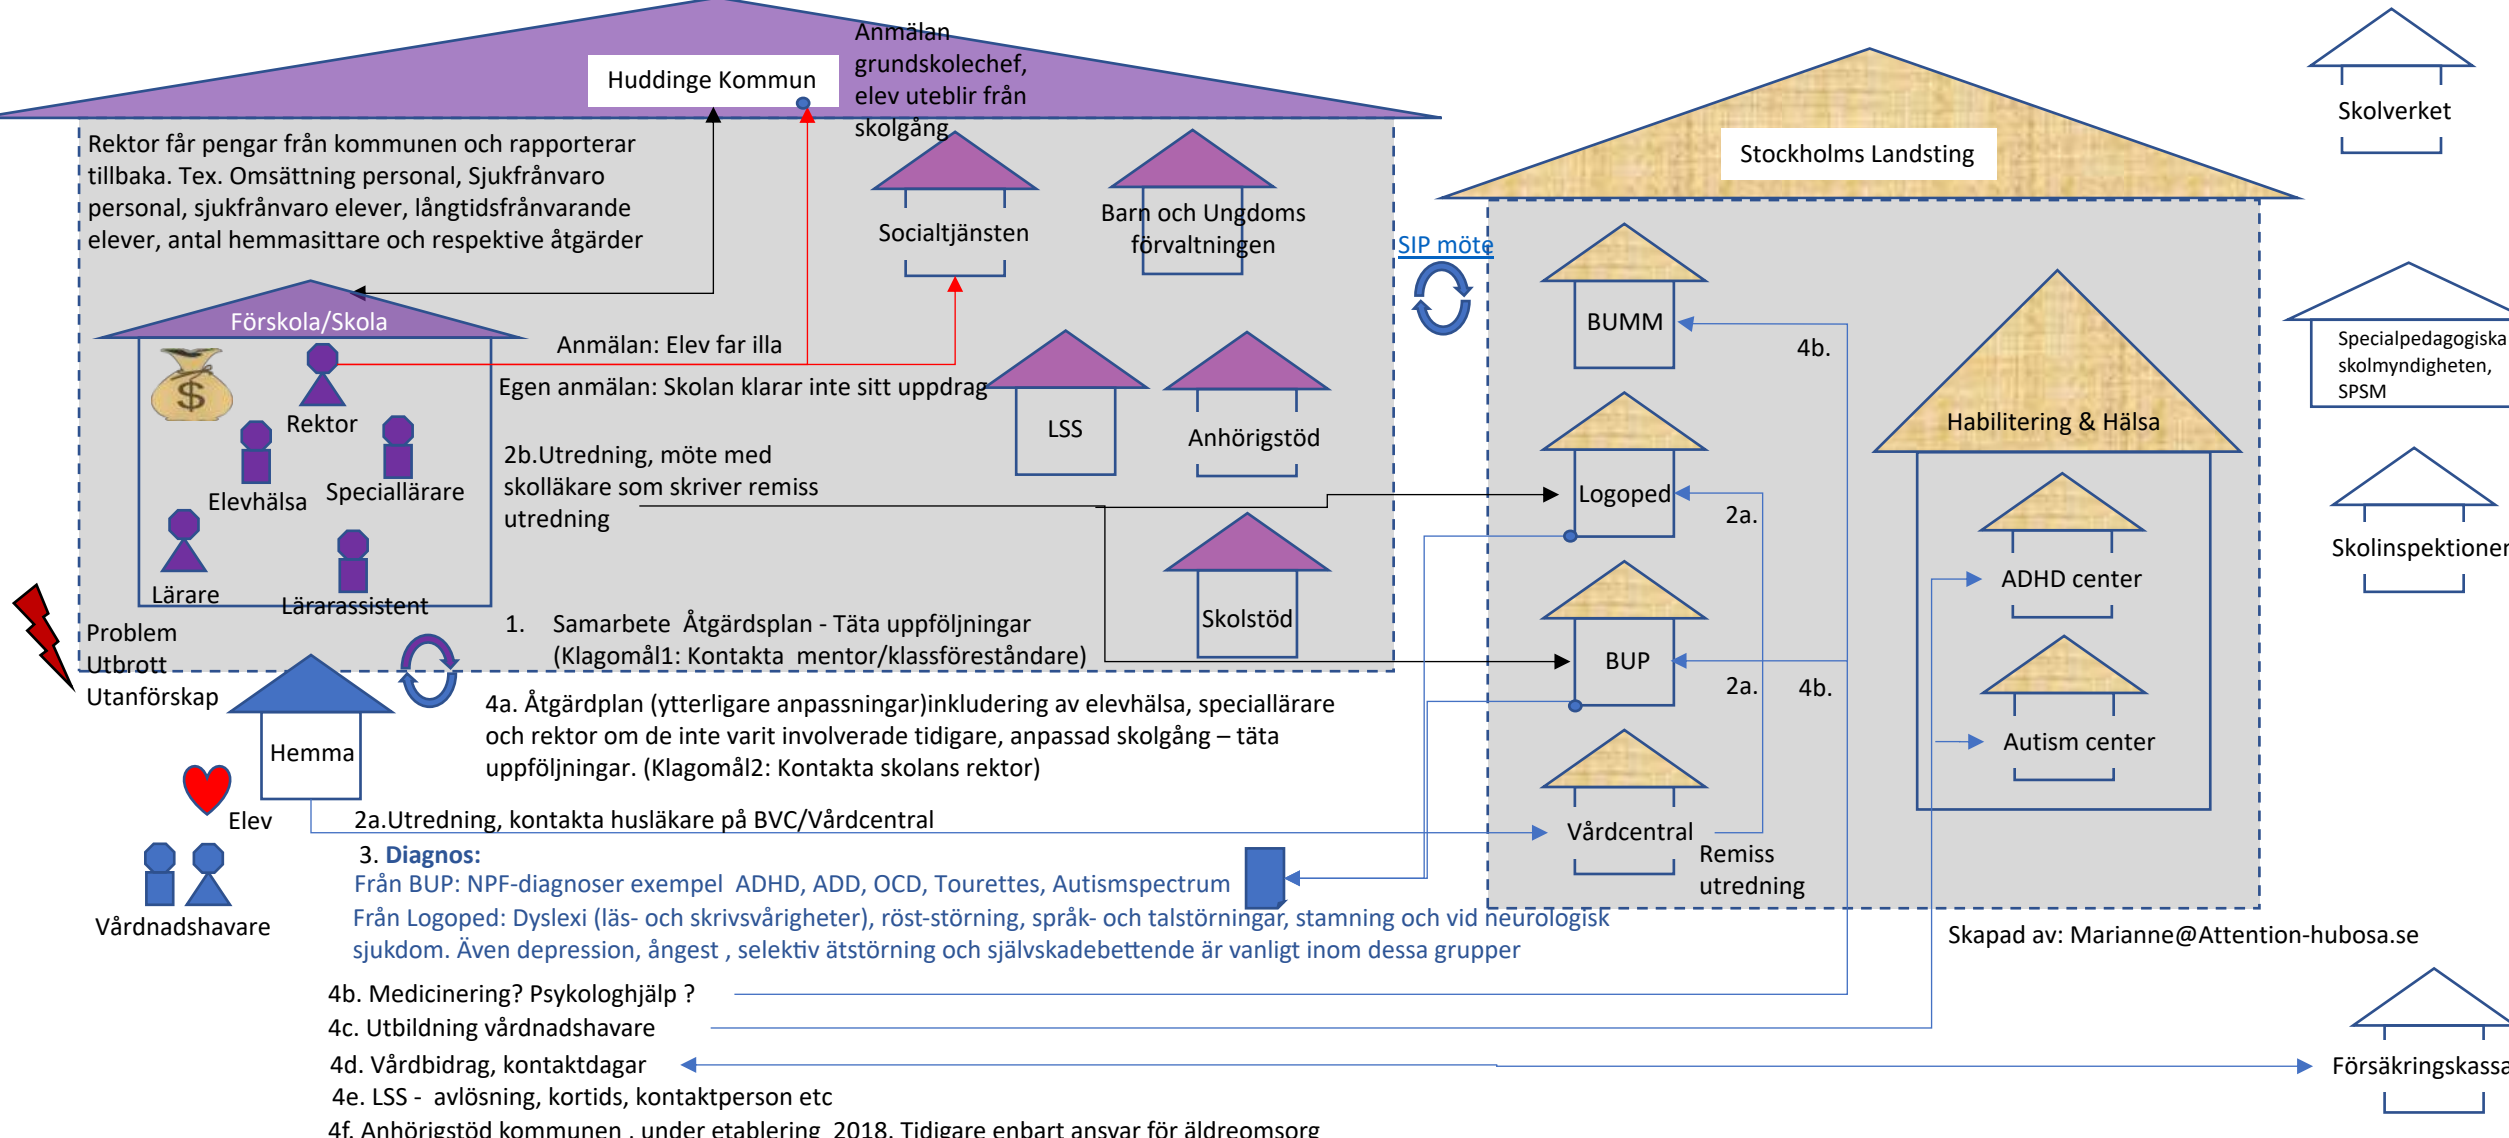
Huddinge Kommun

Anmälan grundskolechef, elev uteblir från skolgång

Rektor får pengar från kommunen och rapporterar tillbaka. Tex. Omsättning personal, Sjukfrånvaro personal, sjukfrånvaro elever, långtidsfrånvarande elever, antal hemmasittare och respektive åtgärder

Socialtjänsten

Barn och Ungdoms förvaltningen

Förskola/Skola

Rektor

Elevhälsa

Speciallärare

Lärare

Lärarassistent

Anmälan: Elev far illa

Egen anmälan: Skolan klarar inte sitt uppdrag

LSS

Anhörigstöd

2b.Utredning, möte med skolläkare som skriver remiss utredning

Skolstöd

1. Samarbete Åtgärdsplan - Täta uppföljningar (Klagomål1: Kontakta mentor/klassföreståndare)

Problem
Utbrott
Utanförskap

Hemma

Elev

Vårdnadshavare

4a. Åtgärdplan (ytterligare anpassningar)inkludering av elevhälsa, speciallärare och rektor om de inte varit involverade tidigare, anpassad skolgång – täta uppföljningar. (Klagomål2: Kontakta skolans rektor)

2a.Utredning, kontakta husläkare på BVC/Vårdcentral

3. Diagnos:
Från BUP: NPF-diagnoser exempel ADHD, ADD, OCD, Tourettes, Autismspectrum
Från Logoped: Dyslexi (läs- och skrivsvårigheter), röst-störning, språk- och talstörningar, stamning och vid neurologisk sjukdom. Även depression, ångest , selektiv ätstörning och självskadebettende är vanligt inom dessa grupper

4b. Medicinering? Psykologhjälp ?
4c. Utbildning vårdnadshavare
4d. Vårdbidrag, kontaktdagar
4e. LSS - avlösning, kortids, kontaktperson etc
4f. Anhörigstöd kommunen , under etablering 2018. Tidigare enbart ansvar för äldreomsorg

SIP möte

Stockholms Landsting

BUMM

4b.

Logoped

2a.

BUP

2a.

4b.

Vårdcentral

Remiss utredning

Habilitering & Hälsa

ADHD center

Autism center

Skapad av: Marianne@Attention-hubosa.se

Skolverket

Specialpedagogiska skolmyndigheten, SPSM

Skolinspektioner

Försäkringskassa